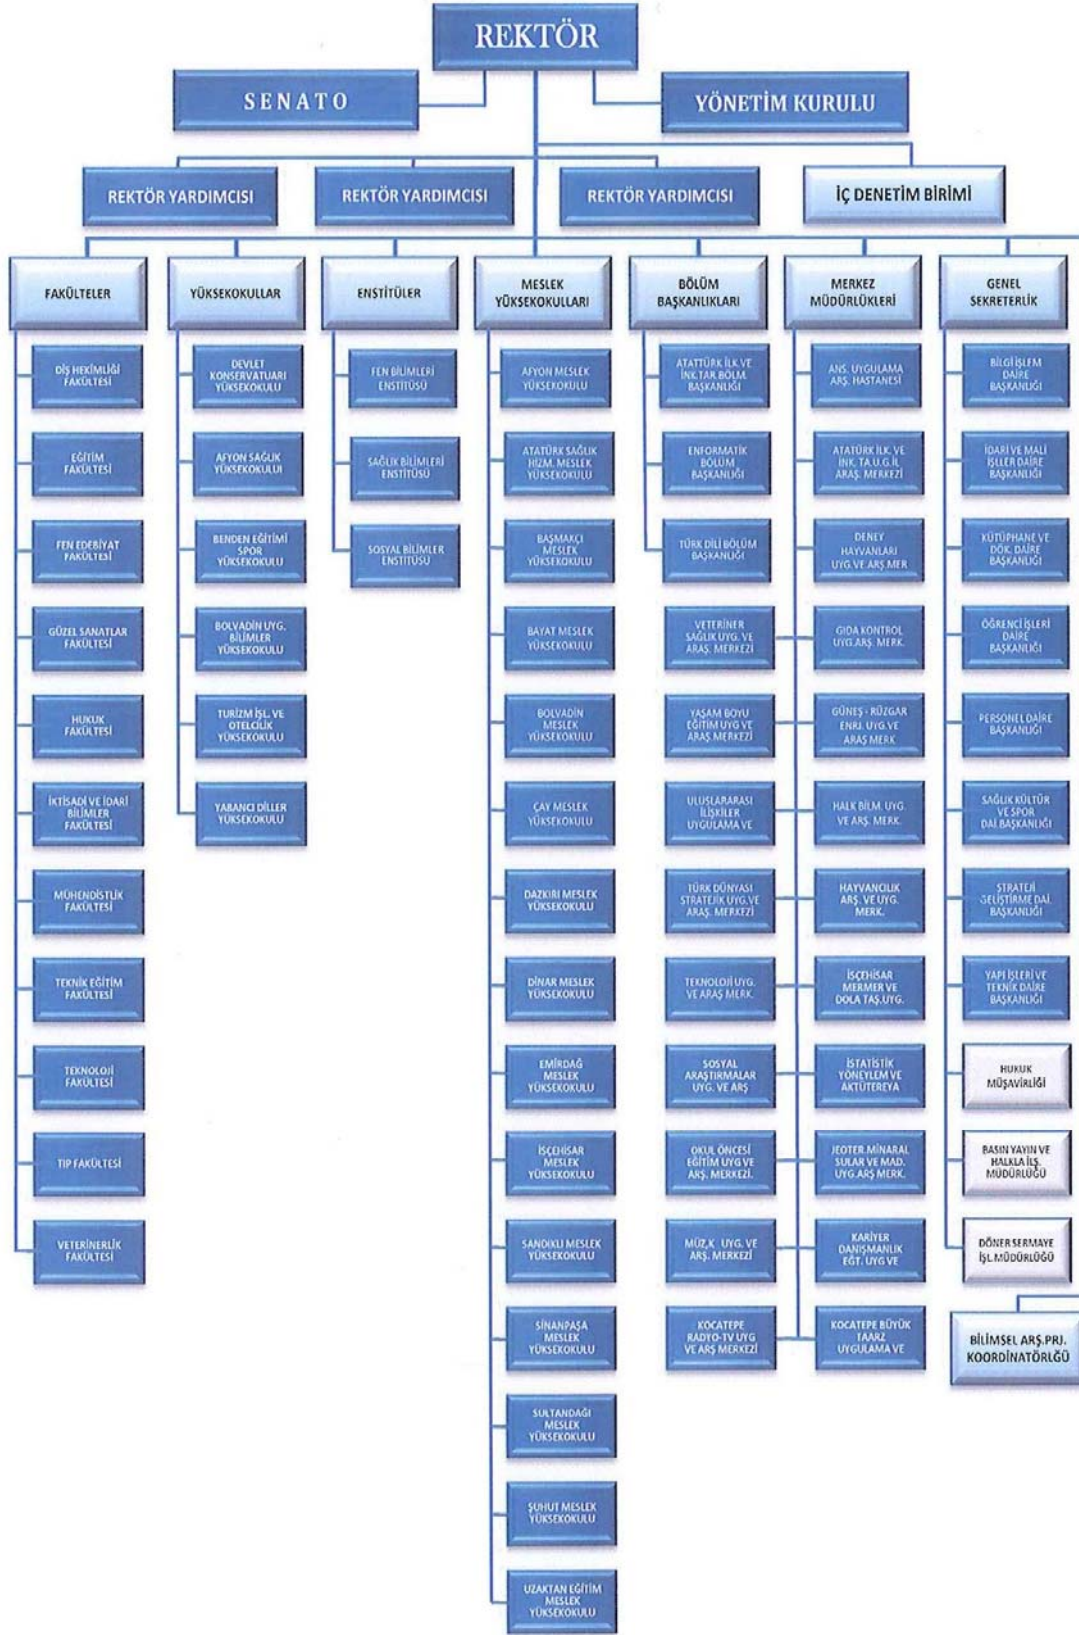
REKTÖR

SENATO

YÖNETİM KURULU

REKTÖR YARDIMCISI

REKTÖR YARDIMCISI

REKTÖR YARDIMCISI

İÇ DENETİM BİRİMİ

FAKÜLTELER

DİŞ HEKİMLİĞİ FAKÜLTESİ

EĞİTİM FAKÜLTESİ

FEN EDEBİYAT FAKÜLTESİ

GÜZEL SANATLAR FAKÜLTESİ

HUKUK FAKÜLTESİ

İKTİSADİ VE İDARİ BİLİMLER FAKÜLTESİ

MÜHENDİSLİK FAKÜLTESİ

TEKNİK EĞİTİM FAKÜLTESİ

TEKNOLOJİ FAKÜLTESİ

TIP FAKÜLTESİ

VETERİNERLİK FAKÜLTESİ

YÜKSEKOKULLAR

DEVLET KONSERVATUARI YÜKSEKOKULU

AFYON SAĞLIK YÜKSEKOKULU

BEDEN EĞİTİMİ SPOR YÜKSEKOKULU

BOLVADİN UYG. BİLİMLER YÜKSEKOKULU

TURİZM İŞL. VE OTELCİLİK YÜKSEKOKULU

YABANCI DİLLER YÜKSEKOKULU

ENSTİTÜLER

FEN BİLİMLERİ ENSTİTÜSÜ

SAĞLIK BİLİMLERİ ENSTİTÜSÜ

SOSYAL BİLİMLER ENSTİTÜSÜ

MESLEK YÜKSEKOKULLARI

AFYON MESLEK YÜKSEKOKULU

ATATÜRK SAĞLIK HİZM. MESLEK YÜKSEKOKULU

BAŞMAKÇI MESLEK YÜKSEKOKULU

BAYAT MESLEK YÜKSEKOKULU

BOLVADİN MESLEK YÜKSEKOKULU

ÇAY MESLEK YÜKSEKOKULU

DAZKIRI MESLEK YÜKSEKOKULU

DİNAR MESLEK YÜKSEKOKULU

EMİRDAĞ MESLEK YÜKSEKOKULU

İSCEHİSAR MESLEK YÜKSEKOKULU

SANDIKLI MESLEK YÜKSEKOKULU

SİNANPAŞA MESLEK YÜKSEKOKULU

SULTANDAĞI MESLEK YÜKSEKOKULU

ŞUHUT MESLEK YÜKSEKOKULU

UZAKTAN EĞİTİM MESLEK YÜKSEKOKULU

BÖLÜM BAŞKANLIKLARI

ATATÜRK İLK VE İNK.TAR.BÖLÜM BAŞKANLIĞI

ENFORMATİK BÖLÜM BAŞKANLIĞI

TÜRK DİLİ BÖLÜM BAŞKANLIĞI

VETERİNER SAĞLIK UYG. VE ARAŞ. MERKEZİ

YAŞAM BOYU EĞİTİM UYG VE ARAŞ MERKEZİ

ULUSLARARASI İLİŞKİLER UYGULAMA VE

TÜRK DÜNYASI STRATEJİK UYG.VE ARAŞ. MERKEZİ

TEKNOLOJİ UYG. VE ARAŞ MERK.

SOSYAL ARAŞTIRMALAR UYG. VE ARŞ

OKUL ÖNCESİ EĞİTİM UYG VE ARŞ. MERKEZİ.

MÜZ.K UYG. VE ARŞ. MERKEZİ

KOCATEPE RADYO-TV UYG VE ARŞ MERKEZİ

MERKEZ MÜDÜRLÜKLERİ

ANS. UYGULAMA ARŞ. HASTANESİ

ATATÜRK İLK. VE İNK. TA.U.G.İL ARAŞ. MERKEZİ

DENEY HAYVANLARI UYG.VE ARŞ.MER

GIDA KONTROL UYG.ARŞ. MERK.

GÜNEŞ - RÜZGAR ENRJ. UYG.VE ARAŞ MERK

HALK BİLM. UYG. VE ARŞ. MERK.

HAYVANCILIK ARŞ. VE UYG. MERK.

İSCEHİSAR MERMER VE DOĞA TAŞ.UYG.

İSTATİSTİK YÖNEYLEM VE AKTÜTEREYA

JEOTER.MİNARAL SULAR VE MAD. UYG.ARŞ.MERK.

KARİYER DANIŞMANLIK EĞT. UYG VE

KOCATEPE BÜYÜK TAARZ UYGULAMA VE

GENEL SEKRETERLİK

BİLGİ İŞLEM DAİRE BAŞKANLIĞI

İDARİ VE MALİ İŞLER DAİRE BAŞKANLIĞI

KÜTÜPHANE VE DÖK. DAİRE BAŞKANLIĞI

ÖĞRENCİ İŞLERİ DAİRE BAŞKANLIĞI

PERSONEL DAİRE BAŞKANLIĞI

SAĞLIK KÜLTÜR VE SPOR DAİ.BAŞKANLIĞI

STRATEJİ GELİŞTİRME DAİ. BAŞKANLIĞI

YAPI İŞLERİ VE TEKNİK DAİRE BAŞKANLIĞI

HUKUK MÜŞAVİRLİĞİ

BASIN YAYIN VE HALKLA İLŞ. MÜDÜRLÜĞÜ

DÖNER SERMAYE İŞL.MÜDÜRLÜĞÜ

BİLİMSEL ARŞ.PRJ. KOORDİNATÖRLĞÜ